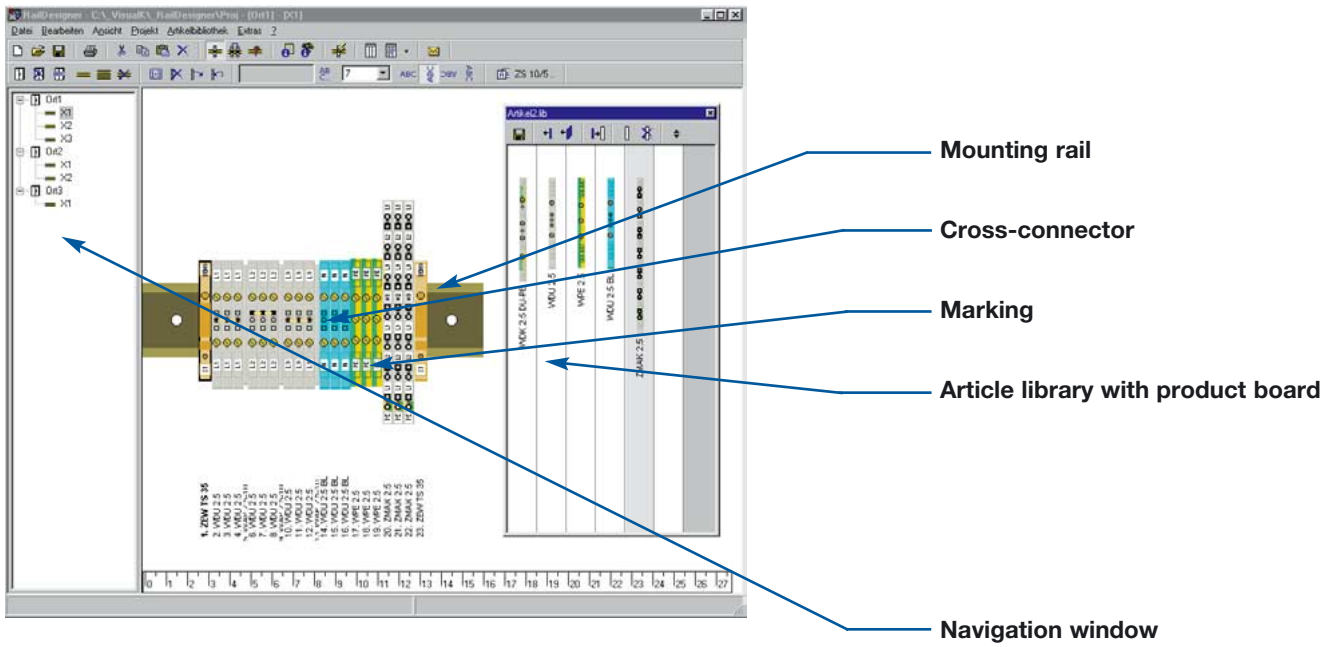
RailDesigner - C:\_VisualK\_RailDesigner\Proj - [Ort1] - [X1]

Datei Bearbeiten Ansicht Projekt Artikelbibliothek Extras ?

ABC DBV ZS 10/5...

Ort1
X1
X2
X3
Ort2
X1
X2
Ort3
X1

Artikel2.lib

WDK 2.5 DU-PE
WDU 2.5
WPE 2.5
WDU 2.5 BL
ZMAK 2.5

1. ZEW TS 35
2. WDU 2.5
3. WDU 2.5
4. WDU 2.5
5. WDU 2.5
6. WDU 2.5
7. WDU 2.5
8. WDU 2.5
9. WDU 2.5
10. WDU 2.5
11. WDU 2.5
12. WDU 2.5
13. WDU 2.5
14. WDU 2.5 BL
15. WDU 2.5 BL
16. WDU 2.5 BL
17. WPE 2.5
18. WPE 2.5
19. WPE 2.5
20. ZMAK 2.5
21. ZMAK 2.5
22. ZMAK 2.5
23. ZEW TS 35

0 1 2 3 4 5 6 7 8 9 10 11 12 13 14 15 16 17 18 19 20 21 22 23 24 25 26 27

Mounting rail

Cross-connector

Marking

Article library with product board

Navigation window